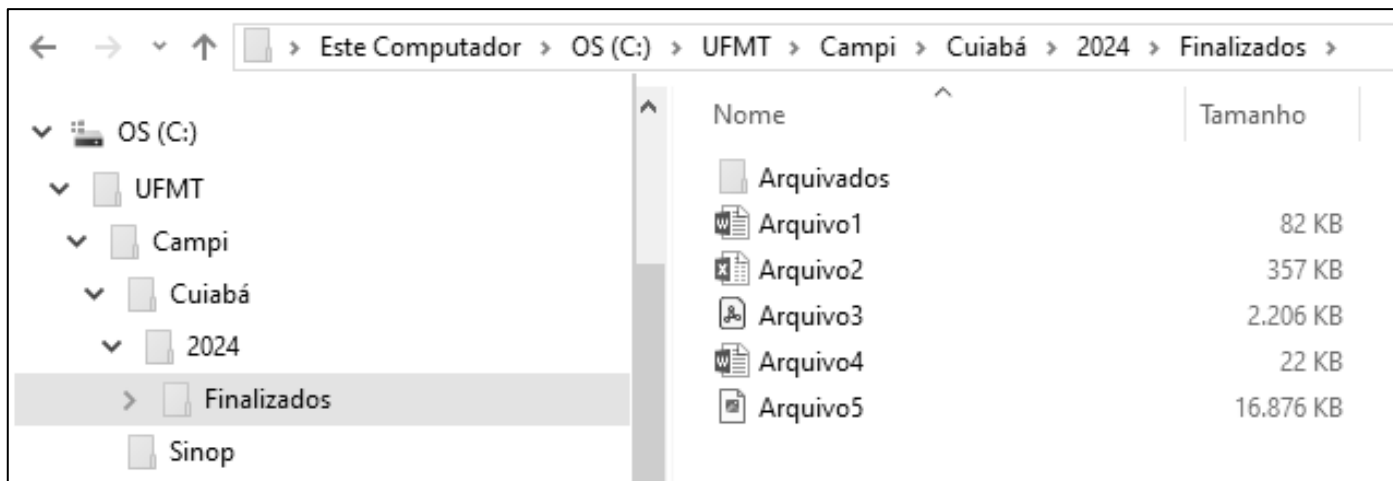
← → ˅ ↑ > Este Computador > OS (C:) > UFMT > Campi > Cuiabá > 2024 > Finalizados >

OS (C:)
UFMT
Campi
Cuiabá
2024
Finalizados
Sinop

| Nome | Tamanho |
|---|---|
| Arquivados | |
| Arquivo1 | 82 KB |
| Arquivo2 | 357 KB |
| Arquivo3 | 2.206 KB |
| Arquivo4 | 22 KB |
| Arquivo5 | 16.876 KB |